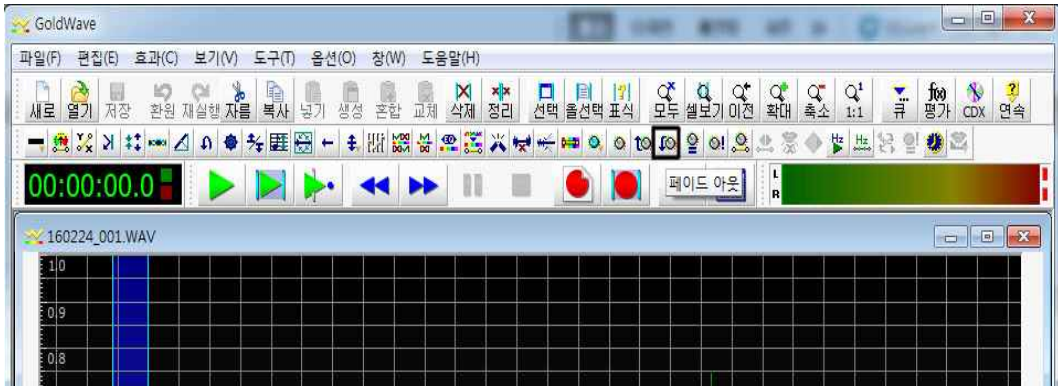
GoldWave

파일(F) 편집(E) 효과(C) 보기(V) 도구(T) 옵션(O) 창(W) 도움말(H)

새로 열기 저장 환원 재실행 자름 복사 넣기 생성 혼합 교체 삭제 정리 선택 올선택 표식 모두 셀보기 이전 확대 축소 1:1 큐 평가 CDX 연속

00:00:00.0

페이드 아웃

L
R

160224_001.WAV

1.0
0.9
0.8